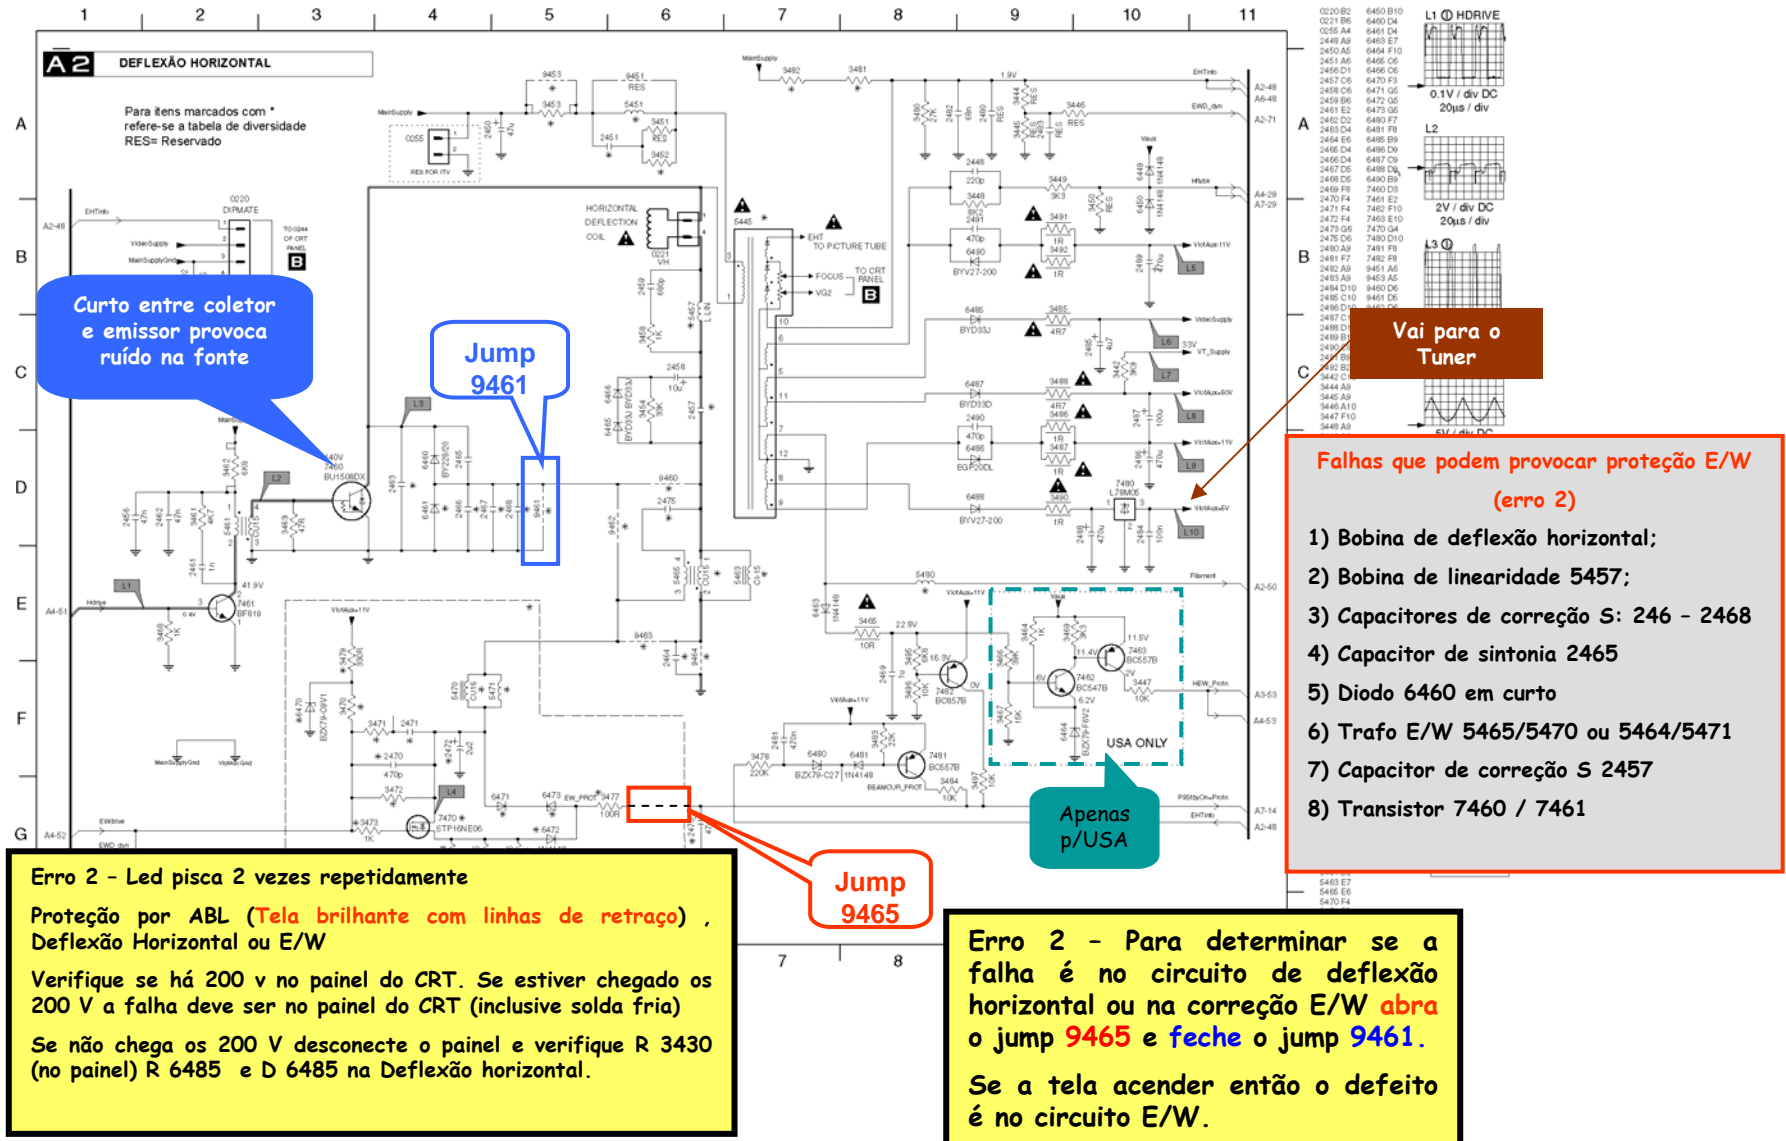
1 2 3 4 5 6 7 8 9 10 11

A2 DEFLEXÃO HORIZONTAL

Para itens marcados com *
refere-se a tabela de diversidade
RES= Reservado

A
B
C
D
E
F
G

HORIZONTAL DEFLECTION COIL

EHT TO PICTURE TUBE

FOCUS
VG2
TO CRT PANEL

Curto entre coletor e emissor provoca ruído na fonte

Jump 9461

7460 BU1508DX

7461 BF819

Vai para o Tuner

L1 HDRIVE
0.1V / div DC
20µs / div
L2
2V / div DC
20µs / div
L3

USA ONLY

Apenas p/USA

Falhas que podem provocar proteção E/W (erro 2)

1) Bobina de deflexão horizontal;

2) Bobina de linearidade 5457;

3) Capacitores de correção S: 246 – 2468

4) Capacitor de sintonia 2465

5) Diodo 6460 em curto

6) Trafo E/W 5465/5470 ou 5464/5471

7) Capacitor de correção S 2457

8) Transistor 7460 / 7461

Jump 9465

Erro 2 – Led pisca 2 vezes repetidamente

Proteção por ABL (Tela brilhante com linhas de retraço) , Deflexão Horizontal ou E/W

Verifique se há 200 v no painel do CRT. Se estiver chegado os 200 V a falha deve ser no painel do CRT (inclusive solda fria)

Se não chega os 200 V desconecte o painel e verifique R 3430 (no painel) R 6485 e D 6485 na Deflexão horizontal.

7 8

Erro 2 – Para determinar se a falha é no circuito de deflexão horizontal ou na correção E/W abra o jump 9465 e feche o jump 9461.

Se a tela acender então o defeito é no circuito E/W.